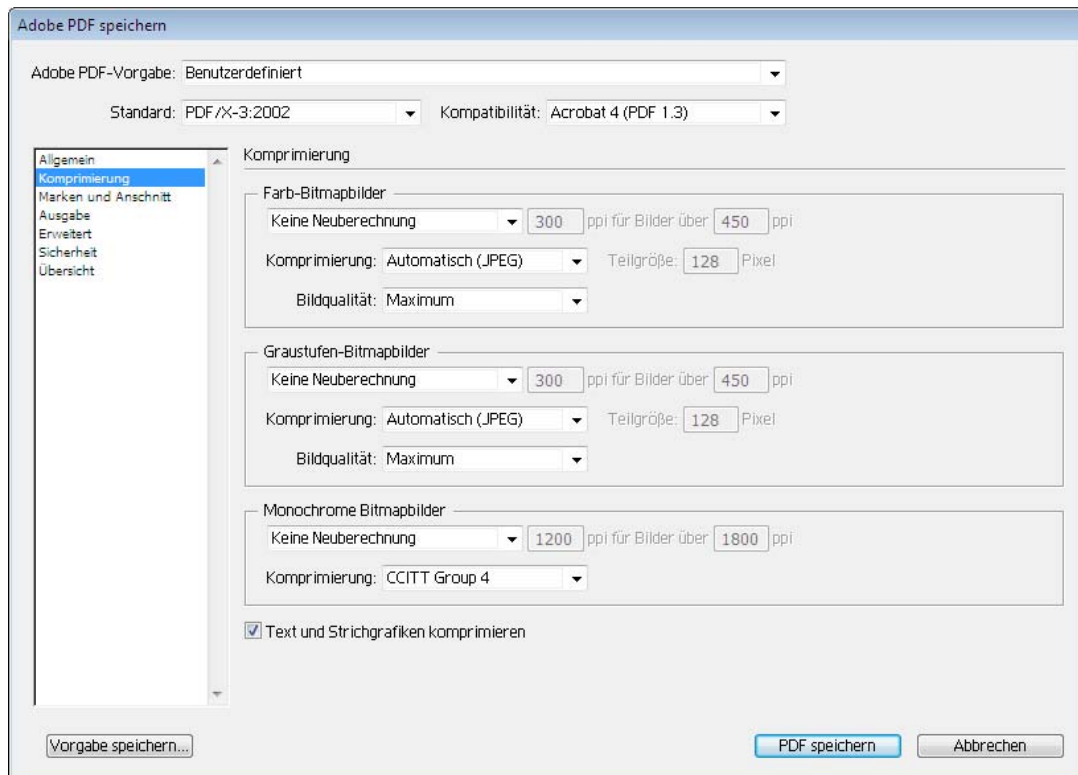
Adobe PDF speichern

Adobe PDF-Vorgabe: Benutzerdefiniert

Standard: PDF/X-3:2002

Kompatibilität: Acrobat 4 (PDF 1.3)

Allgemein
Komprimierung
Marken und Anschnitt
Ausgabe
Erweitert
Sicherheit
Übersicht

Komprimierung

Farb-Bitmapbilder

Keine Neuberechnung 300 ppi für Bilder über 450 ppi

Komprimierung: Automatisch (JPEG) Teilgröße: 128 Pixel

Bildqualität: Maximum

Graustufen-Bitmapbilder

Keine Neuberechnung 300 ppi für Bilder über 450 ppi

Komprimierung: Automatisch (JPEG) Teilgröße: 128 Pixel

Bildqualität: Maximum

Monochrome Bitmapbilder

Keine Neuberechnung 1200 ppi für Bilder über 1800 ppi

Komprimierung: CCITT Group 4

Text und Strichgrafiken komprimieren

Vorgabe speichern...

PDF speichern

Abbrechen